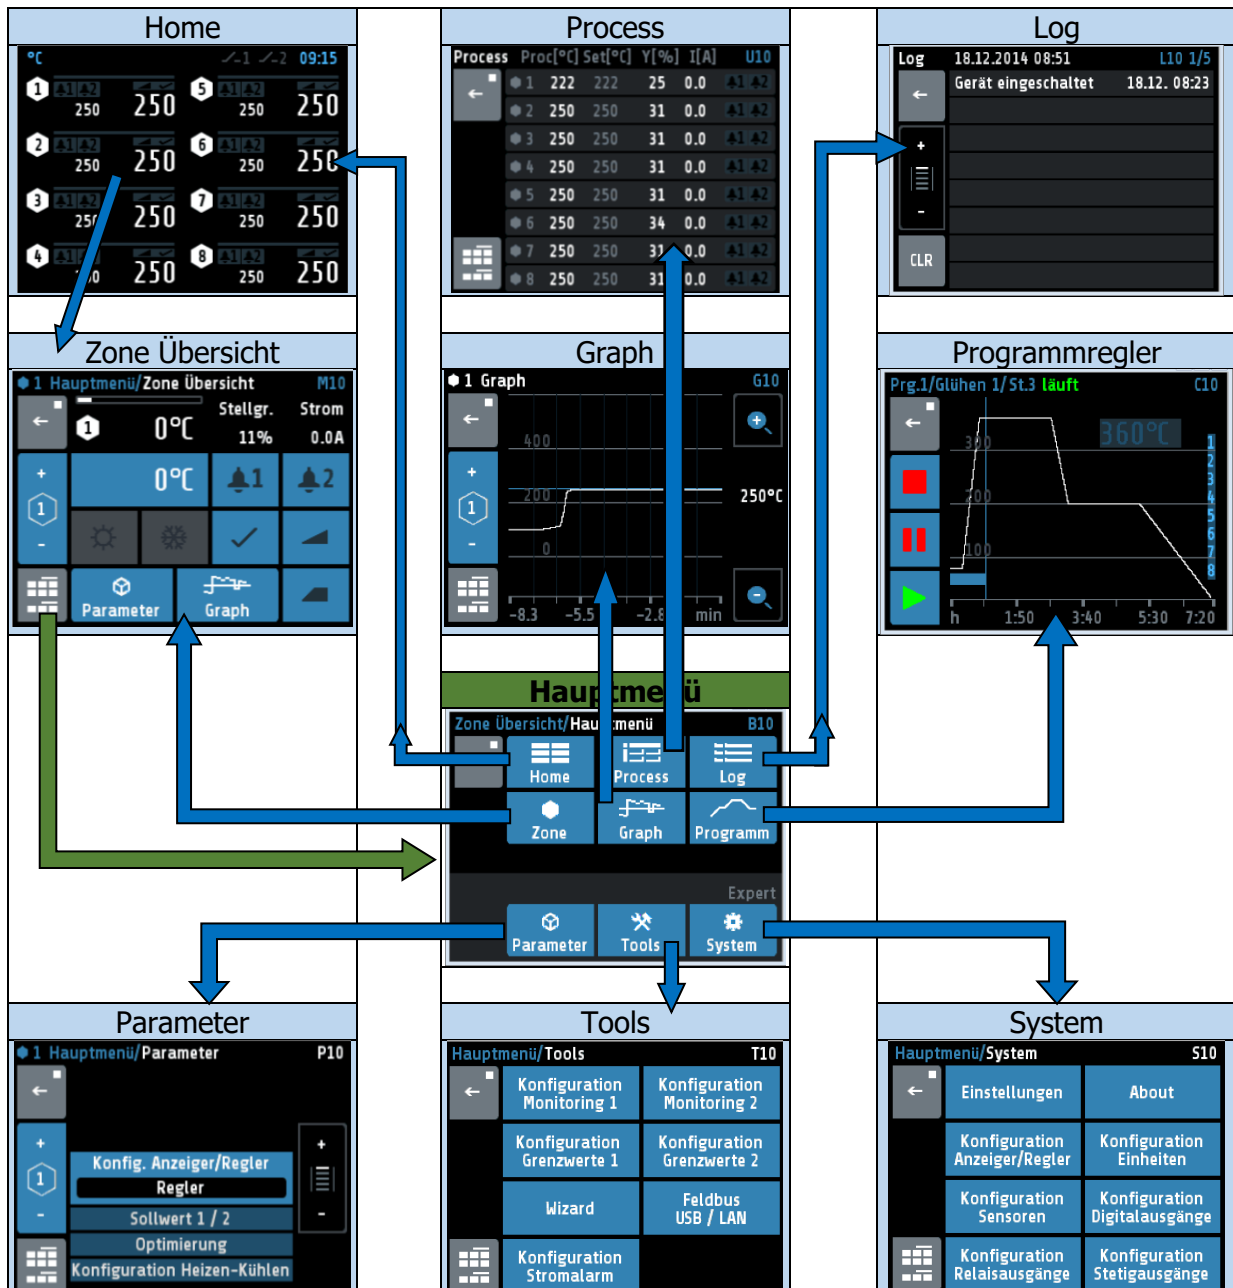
Home

°C 1 2 09:15
1 250 250
5 250 250
2 250 250
6 250 250
3 250 250
7 250 250
4 250
8 250 250

Process

Process Proc[°C] Set[°C] Y[%] I[A] U10

| | Proc[°C] | Set[°C] | Y[%] | I[A] |
|---|---|---|---|---|
| 1 | 222 | 222 | 25 | 0.0 |
| 2 | 250 | 250 | 31 | 0.0 |
| 3 | 250 | 250 | 31 | 0.0 |
| 4 | 250 | 250 | 31 | 0.0 |
| 5 | 250 | 250 | 31 | 0.0 |
| 6 | 250 | 250 | 34 | 0.0 |
| 7 | 250 | 250 | 31 | 0.0 |
| 8 | 250 | 250 | 31 | 0.0 |

Log

Log 18.12.2014 08:51 L10 1/5
Gerät eingeschaltet 18.12. 08:23
+
-
CLR

Zone Übersicht

1 Hauptmenü/Zone Übersicht M10
1 0°C Stellgr. Strom
11% 0.0A
+
1
-
0°C 1 2
Parameter Graph

Graph

1 Graph G10
400
200
0
250°C
1
-8.3 -5.5 -2.8 min

Programmregler

Prg.1/Glühen 1/St.3 läuft C10
360°C
300
200
100
1 2 3 4 5 6 7 8
h 1:50 3:40 5:30 7:20

Hauptmenü

Zone Übersicht/Hauptmenü B10
Home Process Log
Zone Graph Programm
Expert
Parameter Tools System

Parameter

1 Hauptmenü/Parameter P10
+
1
-
Konfig. Anzeiger/Regler
Regler
Sollwert 1 / 2
Optimierung
Konfiguration Heizen-Kühlen
+
-

Tools

Hauptmenü/Tools T10
Konfiguration Monitoring 1
Konfiguration Monitoring 2
Konfiguration Grenzwerte 1
Konfiguration Grenzwerte 2
Wizard
Feldbus USB / LAN
Konfiguration Stromalarm

System

Hauptmenü/System S10
Einstellungen
About
Konfiguration Anzeiger/Regler
Konfiguration Einheiten
Konfiguration Sensoren
Konfiguration Digitalausgänge
Konfiguration Relaisausgänge
Konfiguration Stetigausgänge